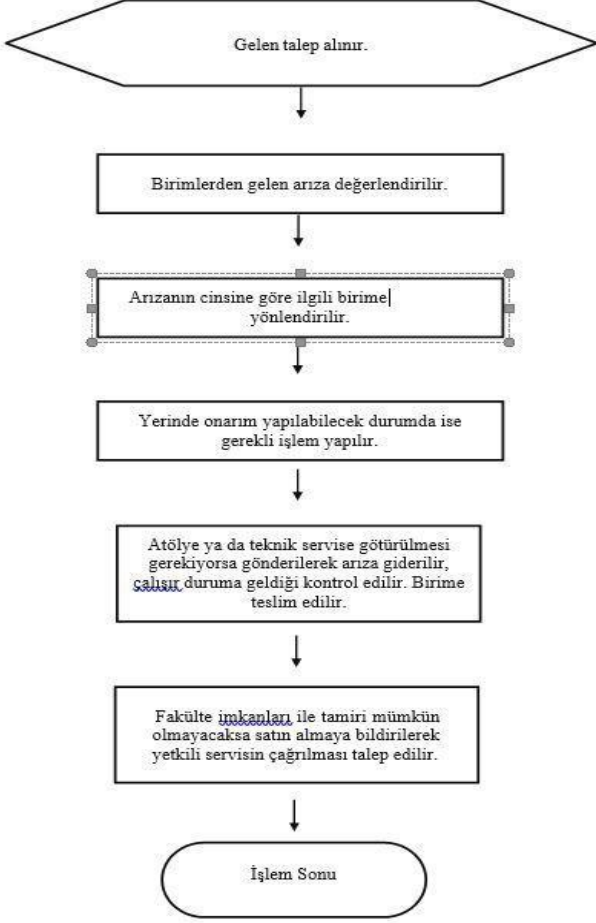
Gelen talep alınır.

Birimlerden gelen arıza değerlendirilir.

Arızanın cinsine göre ilgili birime yönlendirilir.

Yerinde onarım yapılabilecek durumda ise gerekli işlem yapılır.

Atölye ya da teknik servise götürülmesi gerekiyorsa gönderilerek arıza giderilir, çalışır duruma geldiği kontrol edilir. Birime teslim edilir.

Fakülte imkanları ile tamiri mümkün olmayacaksa satın almaya bildirilerek yetkili servisin çağrılması talep edilir.

İşlem Sonu